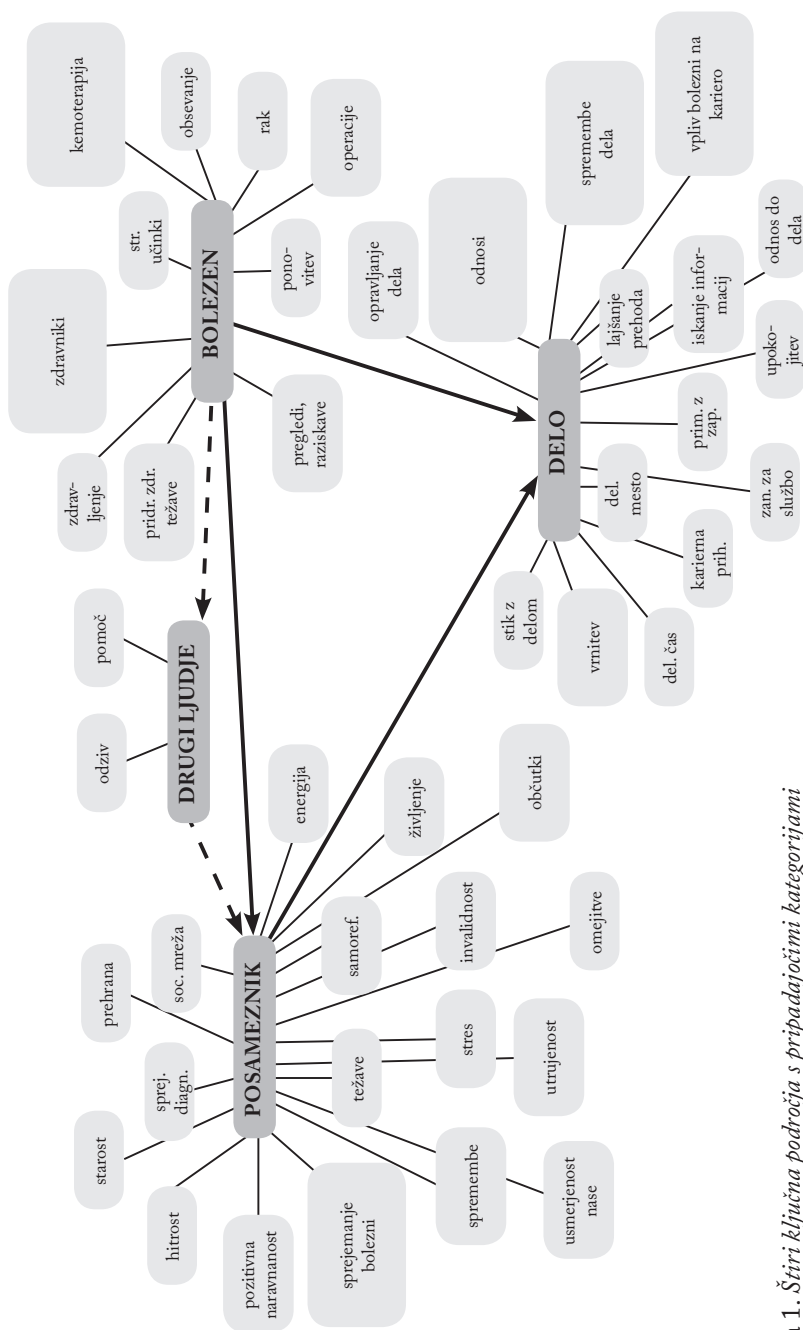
BOLEZEN

kemoterapija
obsevanje
rak
operacije
pono-vitev
str. učinki
zdravniki
zdrav-ljenje
pridr. zdr. težave
pregledi, raziskave

DRUGI LJUDJE

pomoč
odziv

POSAMEZNIK

prehrana
soc. mreža
sprej. diagn.
starost
hitrost
pozitivna naravnanost
sprejemanje bolezni
spremembe
usmerjenost nase
težave
stres
utrujenost
samoref.
invalidnost
omejitve
energija
življenje
občutki

DELO

spremembe dela
vpliv bolezni na kariero
odnosi
opravljanje dela
lajšanje prehoda
iskanje informacij
odnos do dela
upoko-jitev
prim. z zap.
del. mesto
zan. za službo
kariera prih.
del. čas
vrnitev
stik z delom

1. Štiri ključna področja s pripadajočimi kategorijami